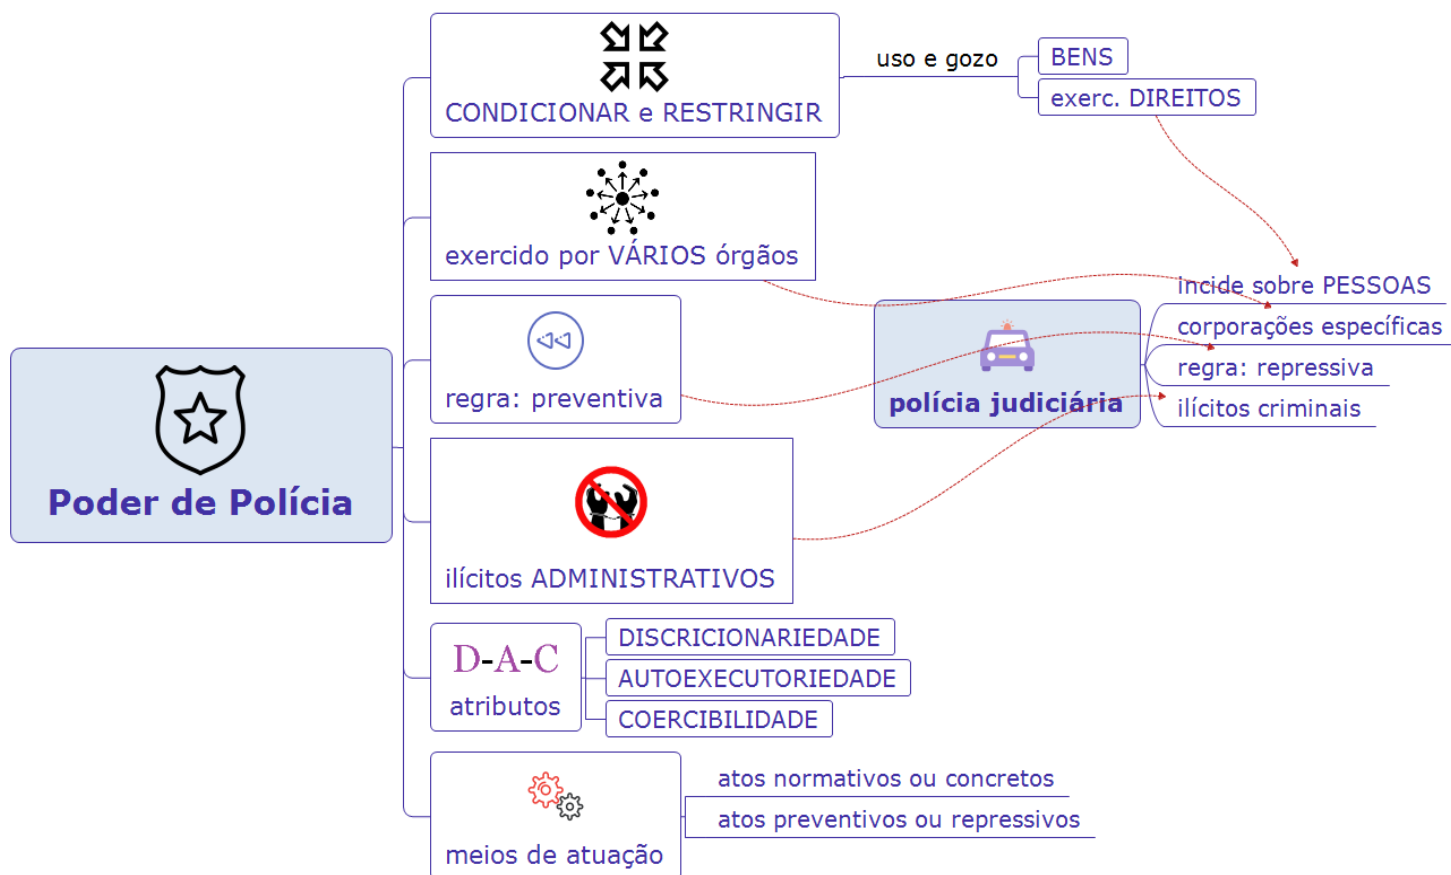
Poder de Polícia

CONDICIONAR e RESTRINGIR

uso e gozo

BENS

exerc. DIREITOS

exercido por VÁRIOS órgãos

regra: preventiva

ilícitos ADMINISTRATIVOS

polícia judiciária

incide sobre PESSOAS

corporações específicas

regra: repressiva

ilícitos criminais

D-A-C
atributos

DISCRICIONARIEDADE

AUTOEXECUTORIEDADE

COERCIBILIDADE

meios de atuação

atos normativos ou concretos

atos preventivos ou repressivos